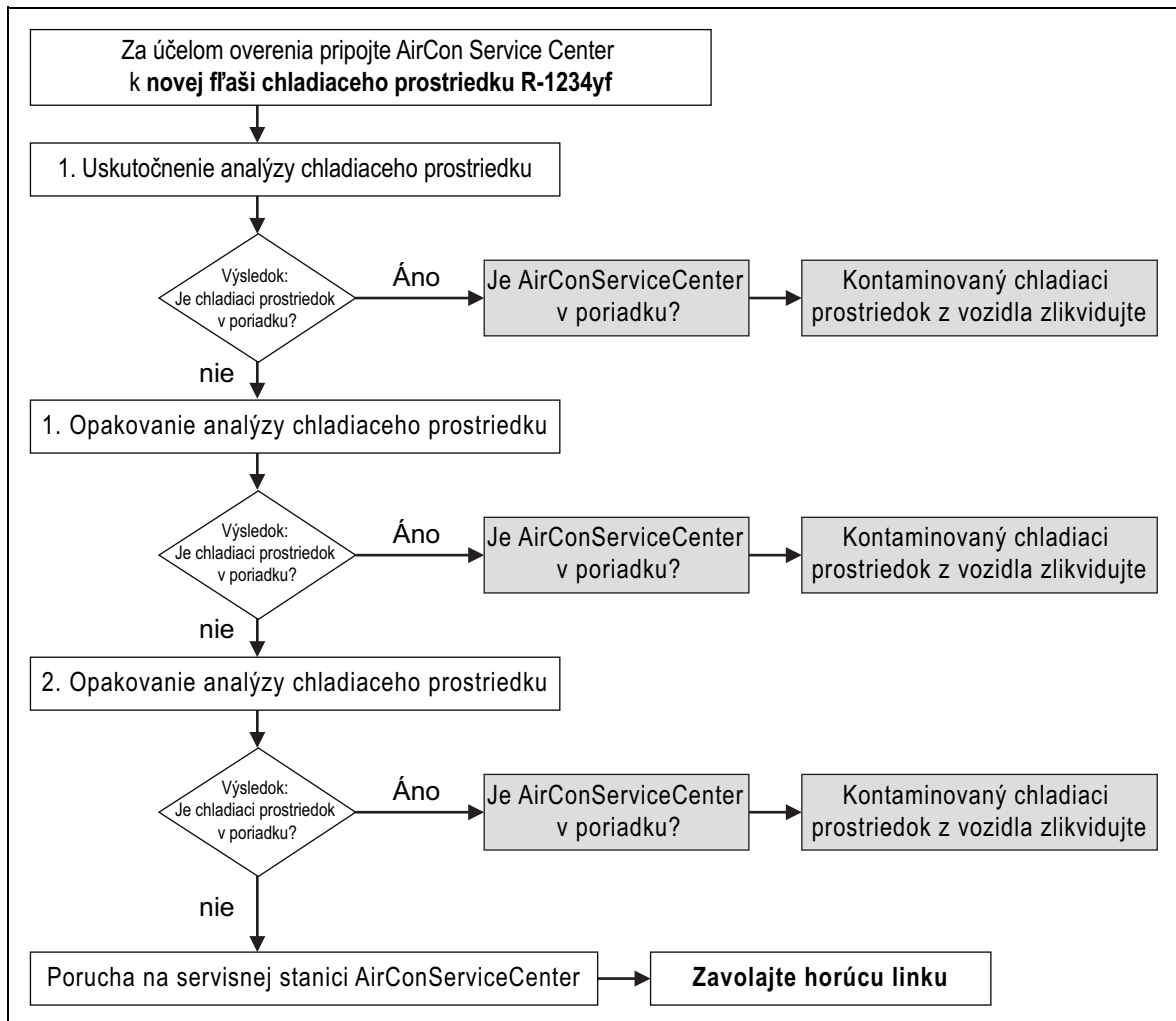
Za účelom overenia pripojte AirCon Service Center k **novej fľaši chladiaceho prostriedku R-1234yf**

1. Uskutočnenie analýzy chladiaceho prostriedku

Výsledok: Je chladiaci prostriedok v poriadku?

Áno

Je AirConServiceCenter v poriadku?

Kontaminovaný chladiaci prostriedok z vozidla zlikvidujte

nie

1. Opakovanie analýzy chladiaceho prostriedku

Výsledok: Je chladiaci prostriedok v poriadku?

Áno

Je AirConServiceCenter v poriadku?

Kontaminovaný chladiaci prostriedok z vozidla zlikvidujte

nie

2. Opakovanie analýzy chladiaceho prostriedku

Výsledok: Je chladiaci prostriedok v poriadku?

Áno

Je AirConServiceCenter v poriadku?

Kontaminovaný chladiaci prostriedok z vozidla zlikvidujte

nie

Porucha na servisnej stanici AirConServiceCenter

**Zavolajte horúcu linku**